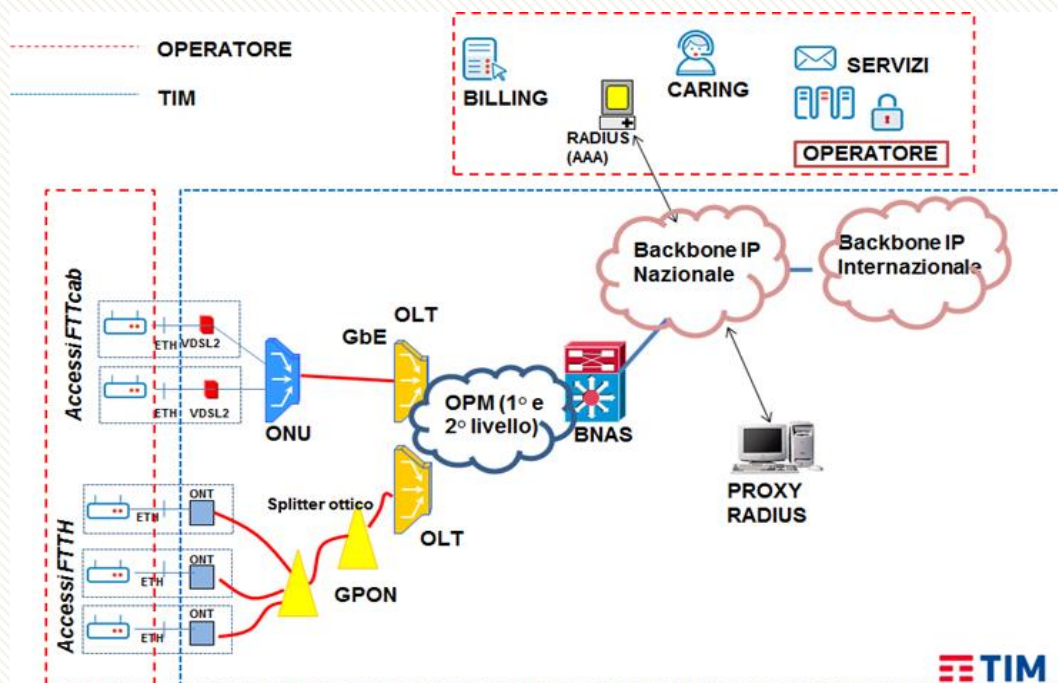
OPERATORE

TIM

BILLING

RADIUS (AAA)

CARING

SERVIZI

OPERATORE

Backbone IP Nazionale

Backbone IP Internazionale

Accessi FTTcab

ETH VDSL2

ETH VDSL2

ONU

GbE

OLT

OPM (1° e 2° livello)

BNAS

PROXY RADIUS

Accessi FTTH

ETH ONT

ETH ONT

ETH ONT

Splitter ottico

GPON

OLT

TIM